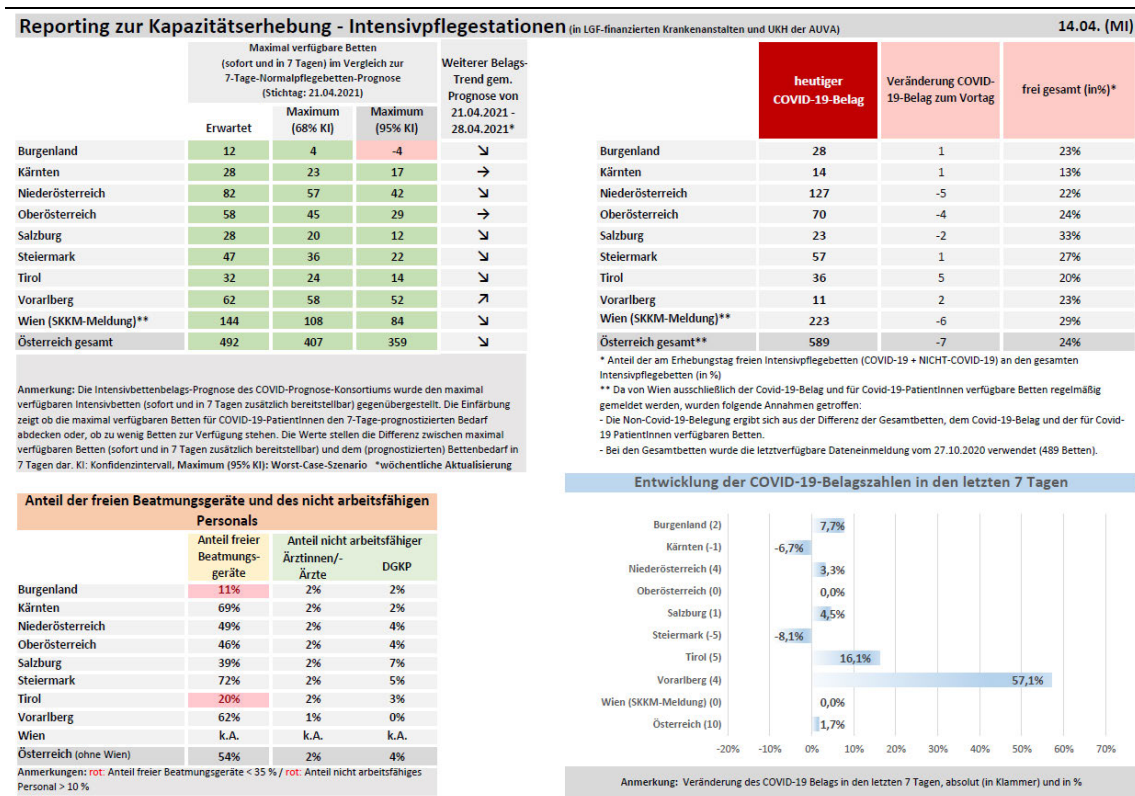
Reporting zur Kapazitätserhebung - Intensivpflegestationen (in LGF-finanzierten Krankenanstalten und UKH der AUVA)

14.04. (MI)

| | Maximal verfügbare Betten (sofort und in 7 Tagen) im Vergleich zur 7-Tage-Normalpflegebetten-Prognose (Stichtag: 21.04.2021) Erwartet | Maximum (68% KI) | Maximum (95% KI) | Weiterer Belags-Trend gem. Prognose von 21.04.2021 - 28.04.2021* |
|---|---|---|---|---|
| Burgenland | 12 | 4 | -4 | ↘ |
| Kärnten | 28 | 23 | 17 | → |
| Niederösterreich | 82 | 57 | 42 | ↘ |
| Oberösterreich | 58 | 45 | 29 | → |
| Salzburg | 28 | 20 | 12 | ↘ |
| Steiermark | 47 | 36 | 22 | ↘ |
| Tirol | 32 | 24 | 14 | ↘ |
| Vorarlberg | 62 | 58 | 52 | ↗ |
| Wien (SKKM-Meldung)** | 144 | 108 | 84 | ↘ |
| Österreich gesamt | 492 | 407 | 359 | ↘ |

Anmerkung: Die Intensivbettenbelags-Prognose des COVID-Prognose-Konsortiums wurde den maximal verfügbaren Intensivbetten (sofort und in 7 Tagen zusätzlich bereitstellbar) gegenübergestellt. Die Einfärbung zeigt ob die maximal verfügbaren Betten für COVID-19-PatientInnen den 7-Tage-prognostizierten Bedarf abdecken oder, ob zu wenig Betten zur Verfügung stehen. Die Werte stellen die Differenz zwischen maximal verfügbaren Betten (sofort und in 7 Tagen zusätzlich bereitstellbar) und dem (prognostizierten) Bettenbedarf in 7 Tagen dar. KI: Konfidenzintervall, Maximum (95% KI): Worst-Case-Szenario *wöchentliche Aktualisierung

| | heutiger COVID-19-Belag | Veränderung COVID-19-Belag zum Vortag | frei gesamt (in%)* |
|---|---|---|---|
| Burgenland | 28 | 1 | 23% |
| Kärnten | 14 | 1 | 13% |
| Niederösterreich | 127 | -5 | 22% |
| Oberösterreich | 70 | -4 | 24% |
| Salzburg | 23 | -2 | 33% |
| Steiermark | 57 | 1 | 27% |
| Tirol | 36 | 5 | 20% |
| Vorarlberg | 11 | 2 | 23% |
| Wien (SKKM-Meldung)** | 223 | -6 | 29% |
| Österreich gesamt** | 589 | -7 | 24% |

* Anteil der am Erhebungstag freien Intensivpflegebetten (COVID-19 + NICHT-COVID-19) an den gesamten Intensivpflegebetten (in %)
** Da von Wien ausschließlich der Covid-19-Belag und für Covid-19-PatientInnen verfügbare Betten regelmäßig gemeldet werden, wurden folgende Annahmen getroffen:
- Die Non-Covid-19-Belegung ergibt sich aus der Differenz der Gesamtbetten, dem Covid-19-Belag und der für Covid-19 PatientInnen verfügbaren Betten.
- Bei den Gesamtbetten wurde die letztverfügbare Dateneinmeldung vom 27.10.2020 verwendet (489 Betten).

Anteil der freien Beatmungsgeräte und des nicht arbeitsfähigen Personals

| | Anteil freier Beatmungsgeräte | Anteil nicht arbeitsfähiger Ärztinnen/-Ärzte | DGKP |
|---|---|---|---|
| Burgenland | 11% | 2% | 2% |
| Kärnten | 69% | 2% | 2% |
| Niederösterreich | 49% | 2% | 4% |
| Oberösterreich | 46% | 2% | 4% |
| Salzburg | 39% | 2% | 7% |
| Steiermark | 72% | 2% | 5% |
| Tirol | 20% | 2% | 3% |
| Vorarlberg | 62% | 1% | 0% |
| Wien | k.A. | k.A. | k.A. |
| Österreich (ohne Wien) | 54% | 2% | 4% |

Anmerkungen: rot: Anteil freier Beatmungsgeräte < 35 % / rot: Anteil nicht arbeitsfähiges Personal > 10 %

Entwicklung der COVID-19-Belagszahlen in den letzten 7 Tagen

Burgenland (2) 7,7%
Kärnten (-1) -6,7%
Niederösterreich (4) 3,3%
Oberösterreich (0) 0,0%
Salzburg (1) 4,5%
Steiermark (-5) -8,1%
Tirol (5) 16,1%
Vorarlberg (4) 57,1%
Wien (SKKM-Meldung) (0) 0,0%
Österreich (10) 1,7%

-20% -10% 0% 10% 20% 30% 40% 50% 60% 70%

Anmerkung: Veränderung des COVID-19 Belags in den letzten 7 Tagen, absolut (in Klammer) und in %